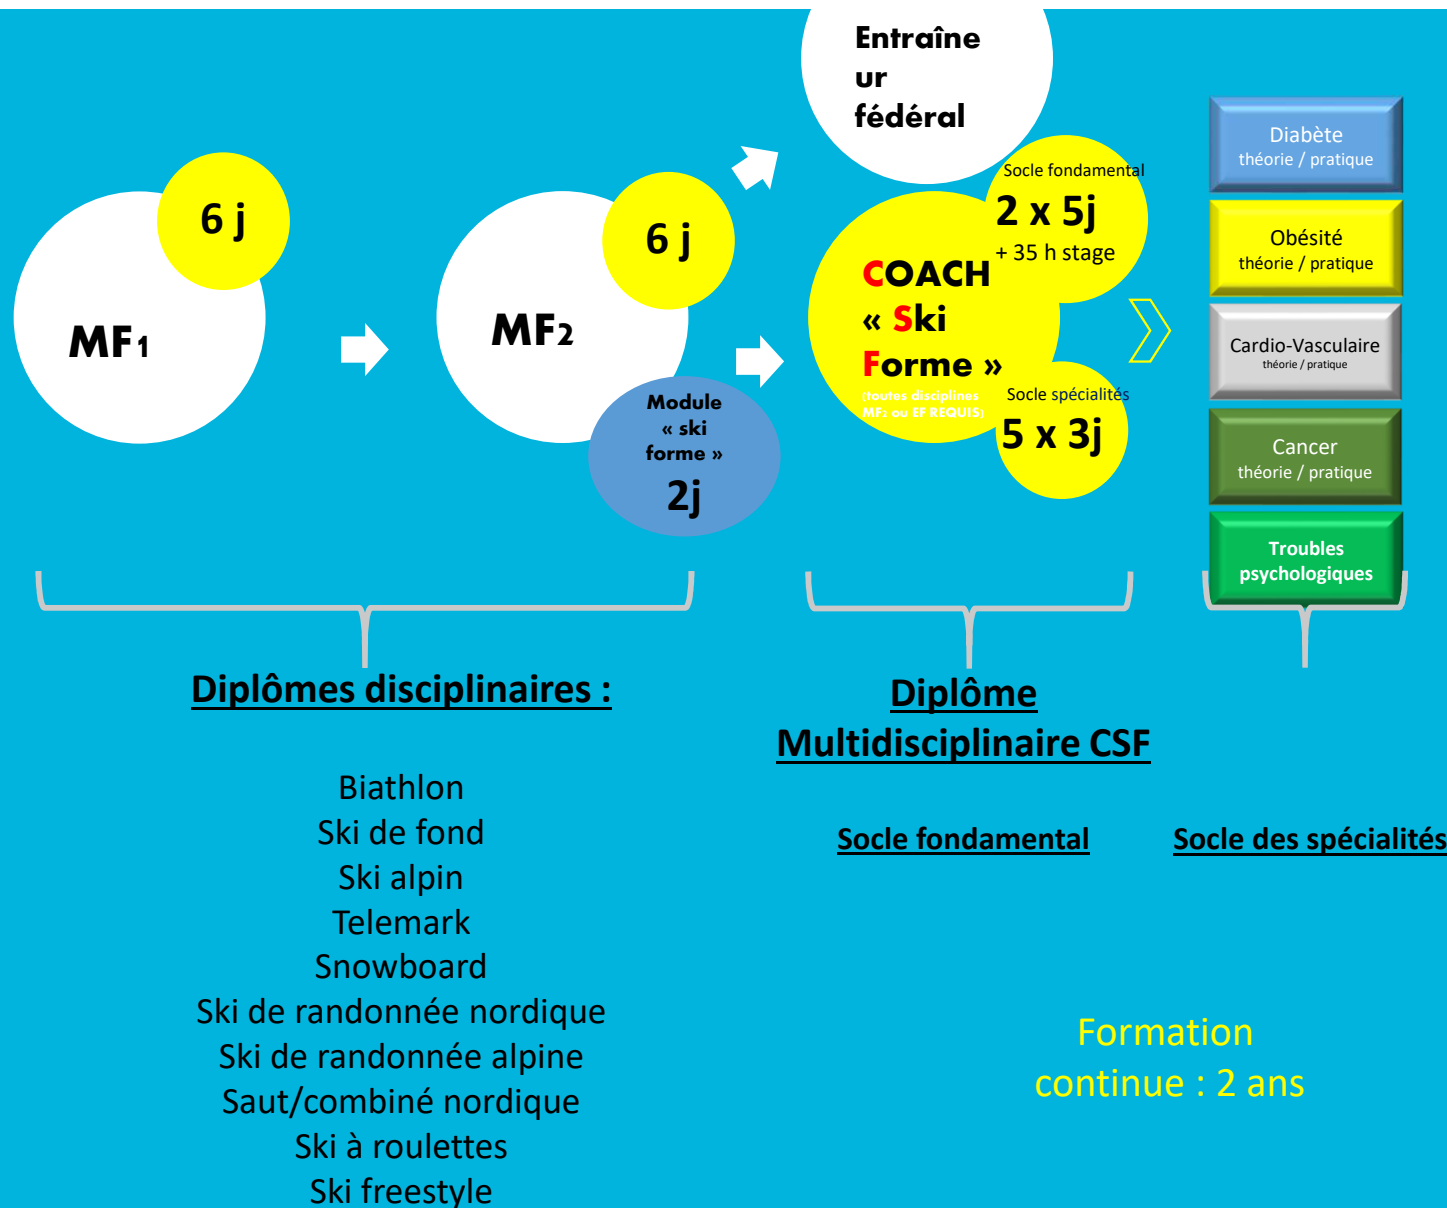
6 j

MF1

6 j

MF2

Module « ski forme »

2j

Entraîne ur fédéral

Socle fondamental

2 x 5j

+ 35 h stage

COACH « Ski Forme »

(toutes disciplines MF2 ou EF REQUIS)

Socle spécialités

5 x 3j

Diabète
théorie / pratique

Obésité
théorie / pratique

Cardio-Vasculaire
théorie / pratique

Cancer
théorie / pratique

Troubles psychologiques

Diplômes disciplinaires :

Biathlon
Ski de fond
Ski alpin
Telemark
Snowboard
Ski de randonnée nordique
Ski de randonnée alpine
Saut/combiné nordique
Ski à roulettes
Ski freestyle

Diplôme Multidisciplinaire CSF

Socle fondamental

Socle des spécialités

Formation continue : 2 ans